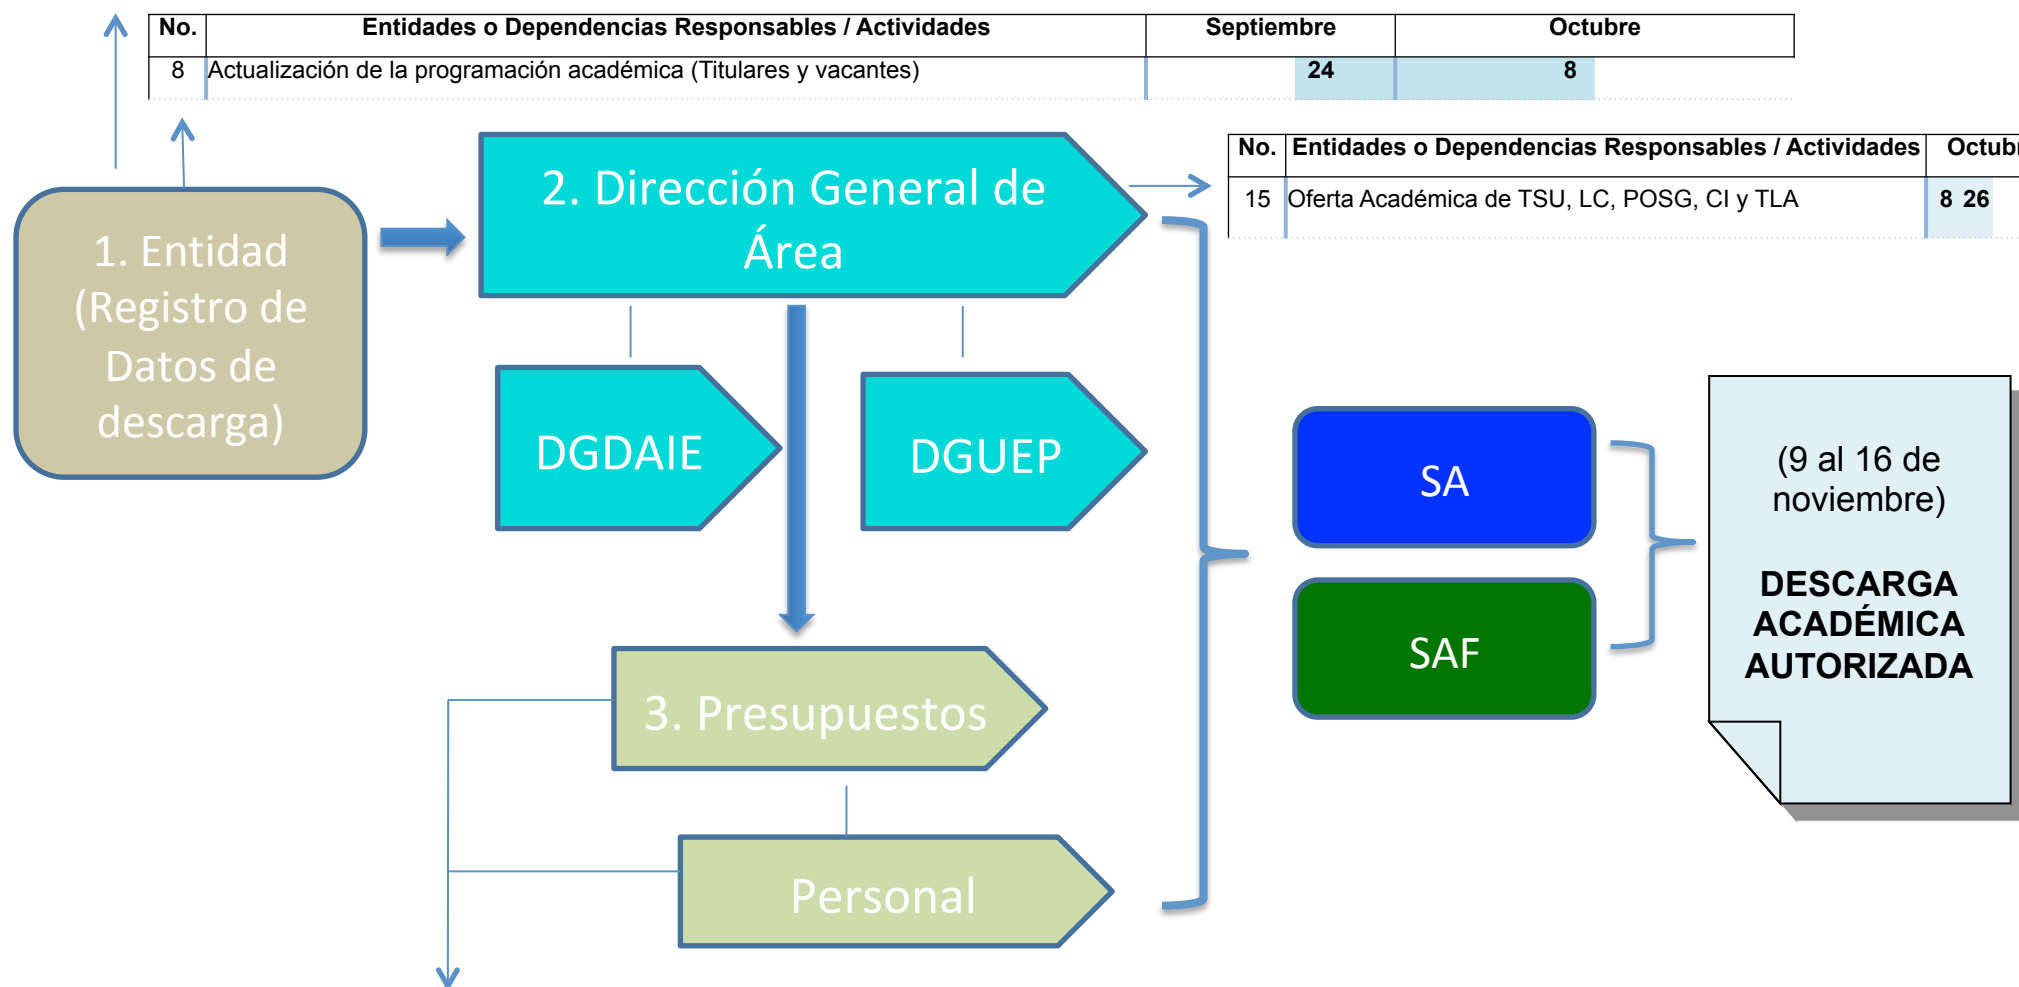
| No. | Entidades o Dependencias Responsables / Actividades | Septiembre | Octubre |
|---|---|---|---|
| 8 | Actualización de la programación académica (Titulares y vacantes) | 24 | 8 |

1. Entidad (Registro de Datos de descarga)

2. Dirección General de Área

| No. | Entidades o Dependencias Responsables / Actividades | Octubr |
|---|---|---|
| 15 | Oferta Académica de TSU, LC, POSG, CI y TLA | 8 26 |

DGDAIE

DGUEP

SA

SAF

(9 al 16 de noviembre)

DESCARGA ACADÉMICA AUTORIZADA

3. Presupuestos

Personal